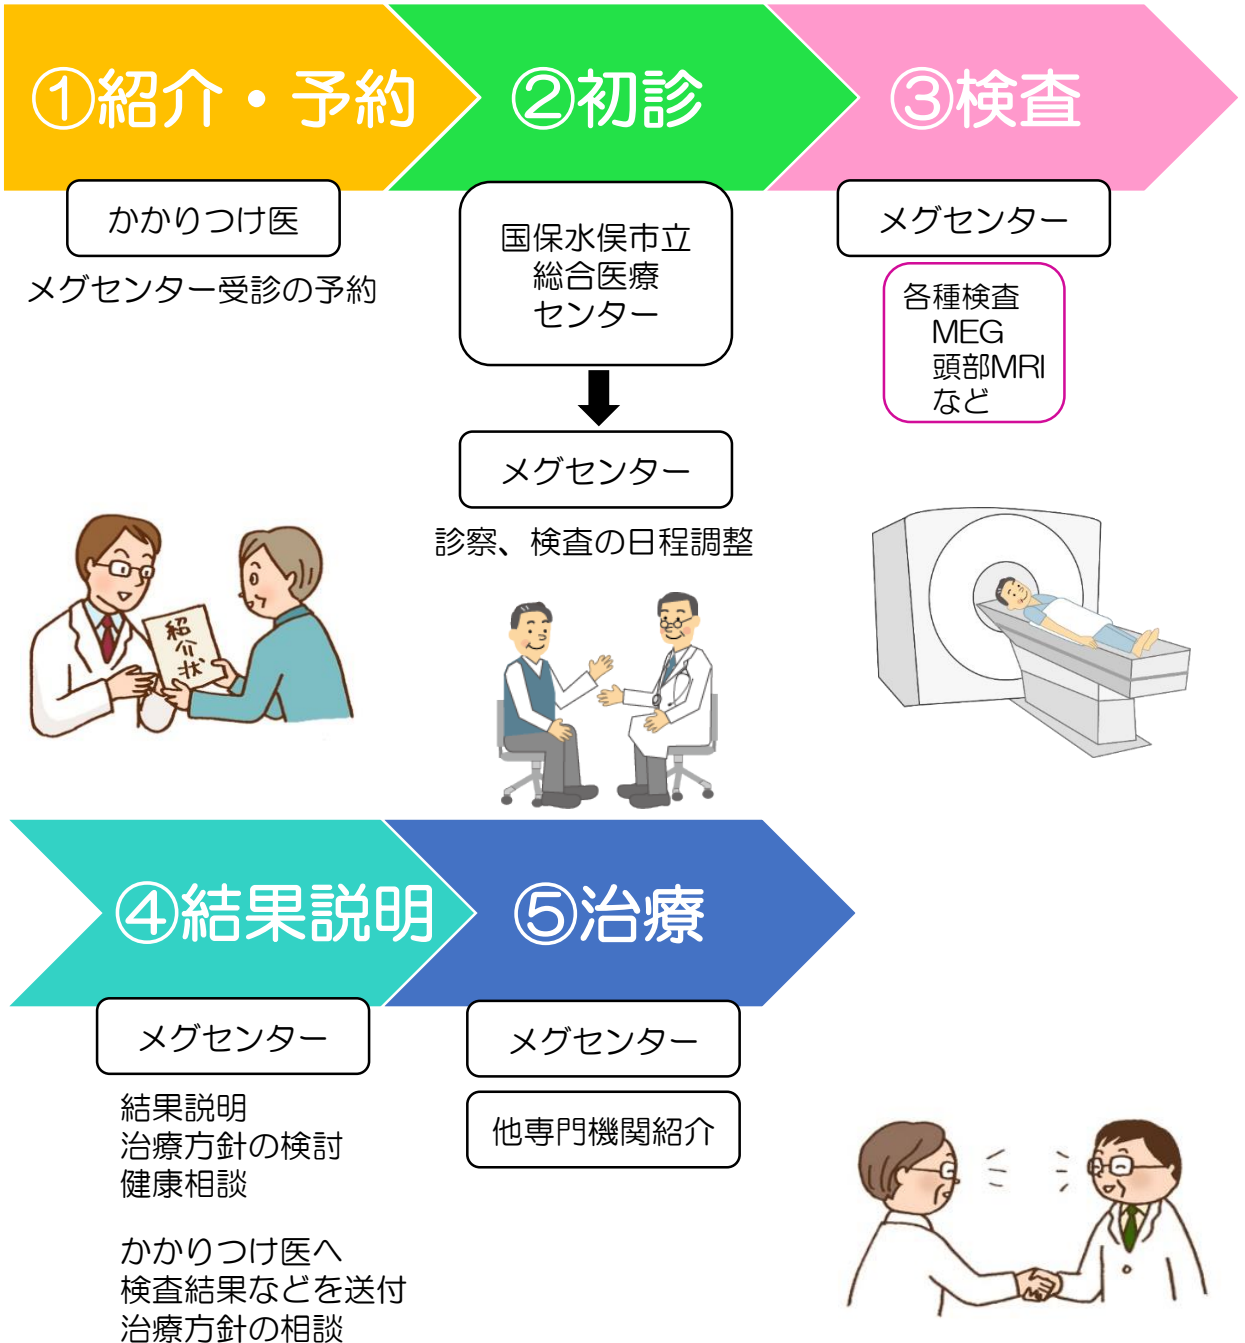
①紹介・予約

かかりつけ医

メグセンター受診の予約

②初診

国保水俣市立
総合医療
センター

メグセンター

診察、検査の日程調整

③検査

メグセンター

各種検査
MEG
頭部MRI
など

紹介状

④結果説明

メグセンター

結果説明
治療方針の検討
健康相談

かかりつけ医へ
検査結果などを送付
治療方針の相談

⑤治療

メグセンター

他専門機関紹介